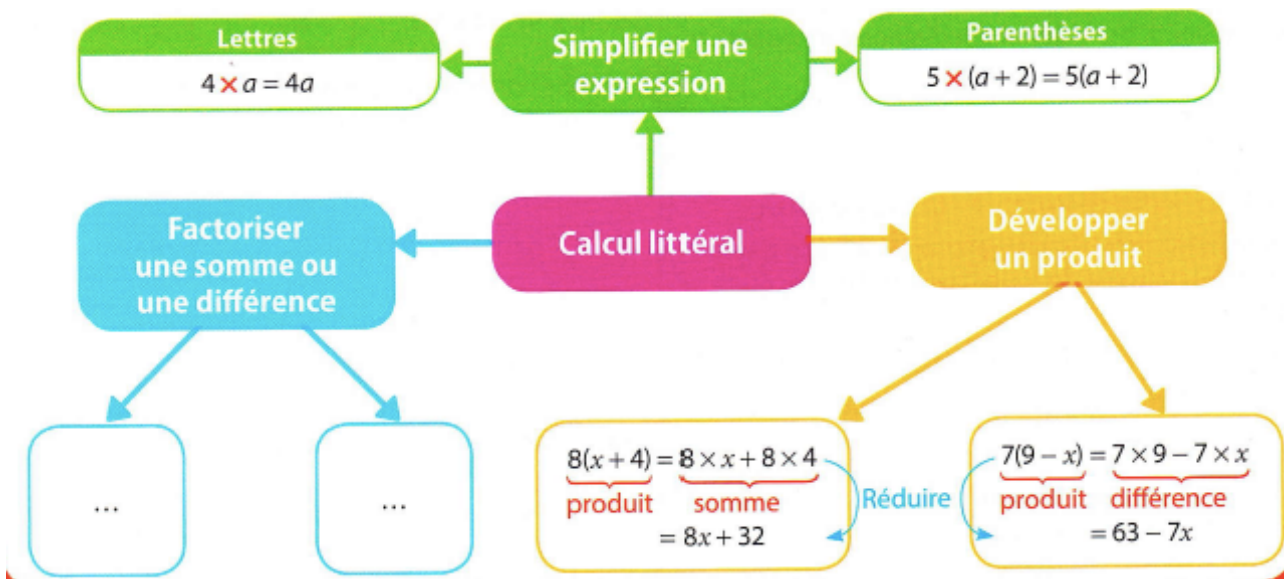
Lettres
$4 \times a = 4a$

Simplifier une expression

Parenthèses
$5 \times (a + 2) = 5(a + 2)$

Factoriser une somme ou une différence

Calcul littéral

Développer un produit

...

...

$8(x + 4) = 8 \times x + 8 \times 4$
produit somme
$= 8x + 32$

Réduire

$7(9 - x) = 7 \times 9 - 7 \times x$
produit différence
$= 63 - 7x$